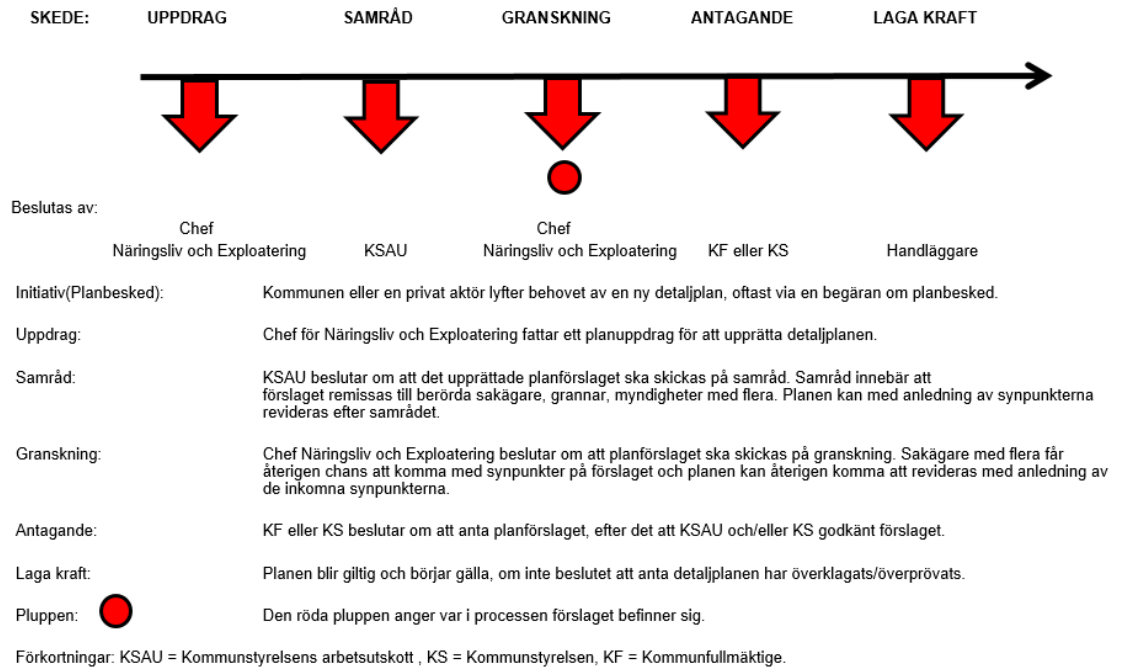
SKEDE: UPPDRAG SAMRÅD GRANSKNING ANTAGANDE LAGA KRAFT

Beslutas av:

Chef Näringsliv och Exploatering

KSAU

Chef Näringsliv och Exploatering

KF eller KS

Handläggare

Initiativ(Planbesked): Kommunen eller en privat aktör lyfter behovet av en ny detaljplan, oftast via en begäran om planbesked.

Uppdrag: Chef för Näringsliv och Exploatering fattar ett planuppdrag för att upprätta detaljplanen.

Samråd: KSAU beslutar om att det upprättade planförslaget ska skickas på samråd. Samråd innebär att förslaget remissas till berörda sakägare, grannar, myndigheter med flera. Planen kan med anledning av synpunkterna revideras efter samrådet.

Granskning: Chef Näringsliv och Exploatering beslutar om att planförslaget ska skickas på granskning. Sakägare med flera får återigen chans att komma med synpunkter på förslaget och planen kan återigen komma att revideras med anledning av de inkomna synpunkterna.

Antagande: KF eller KS beslutar om att anta planförslaget, efter det att KSAU och/eller KS godkänt förslaget.

Laga kraft: Planen blir giltig och börjar gälla, om inte beslutet att anta detaljplanen har överklagats/överprövats.

Pluppen: Den röda pluppen anger var i processen förslaget befinner sig.

Förkortningar: KSAU = Kommunstyrelsens arbetsutskott , KS = Kommunstyrelsen, KF = Kommunfullmäktige.